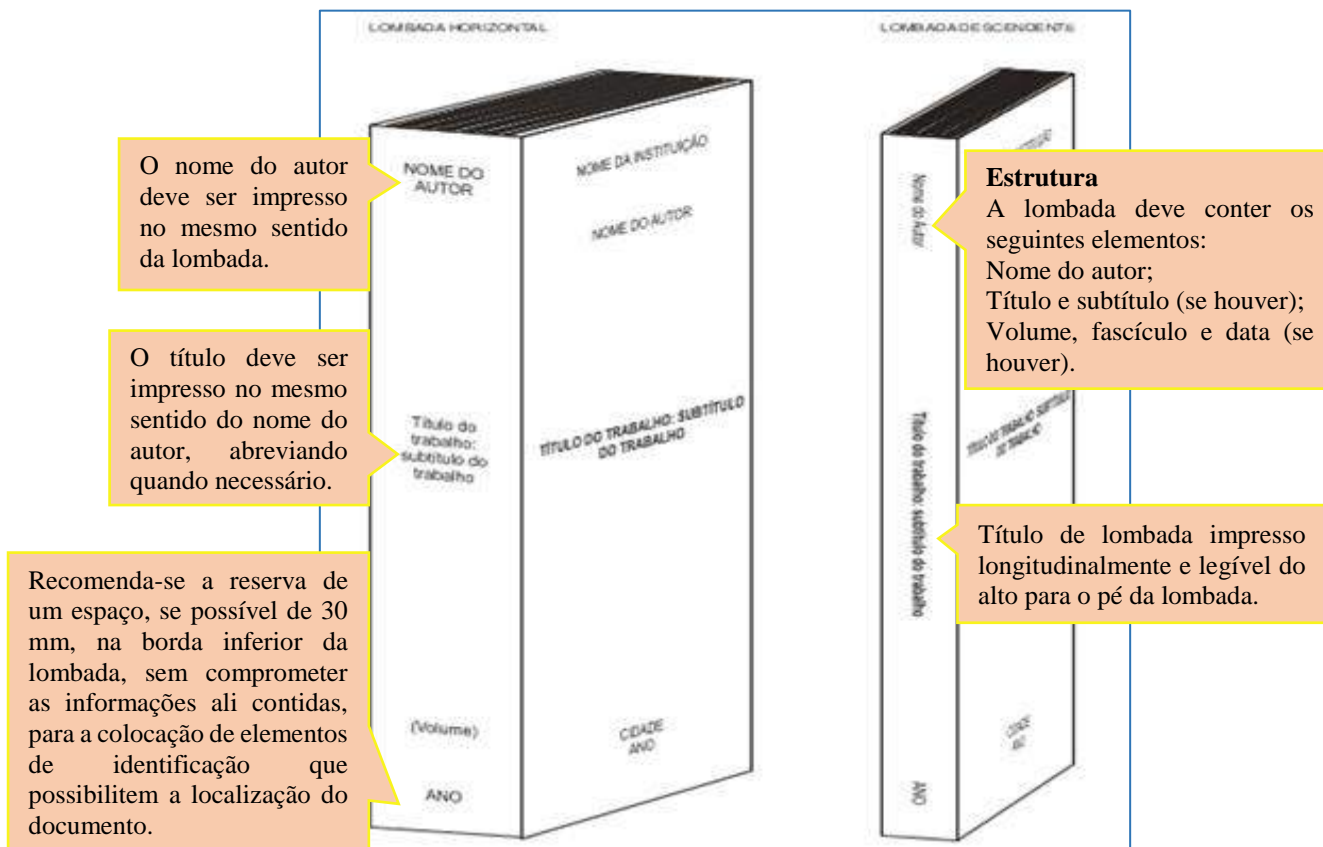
LOMBADA HORIZONTAL

LOMBADA DESCENDENTE

O nome do autor deve ser impresso no mesmo sentido da lombada.

NOME DO AUTOR

NOME DA INSTITUIÇÃO

NOME DO AUTOR

O título deve ser impresso no mesmo sentido do nome do autor, abreviando quando necessário.

Título do trabalho: subtítulo do trabalho

TÍTULO DO TRABALHO: SUBTÍTULO DO TRABALHO

Recomenda-se a reserva de um espaço, se possível de 30 mm, na borda inferior da lombada, sem comprometer as informações ali contidas, para a colocação de elementos de identificação que possibilitem a localização do documento.

(Volume)

ANO

CIDADE
ANO

Nome do Autor

Título do trabalho: subtítulo do trabalho

ANO

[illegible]

TÍTULO DO TRABALHO: SUBTÍTULO DO TRABALHO

CIDADE
ANO

Estrutura
A lombada deve conter os seguintes elementos:
Nome do autor;
Título e subtítulo (se houver);
Volume, fascículo e data (se houver).

Título de lombada impresso longitudinalmente e legível do alto para o pé da lombada.